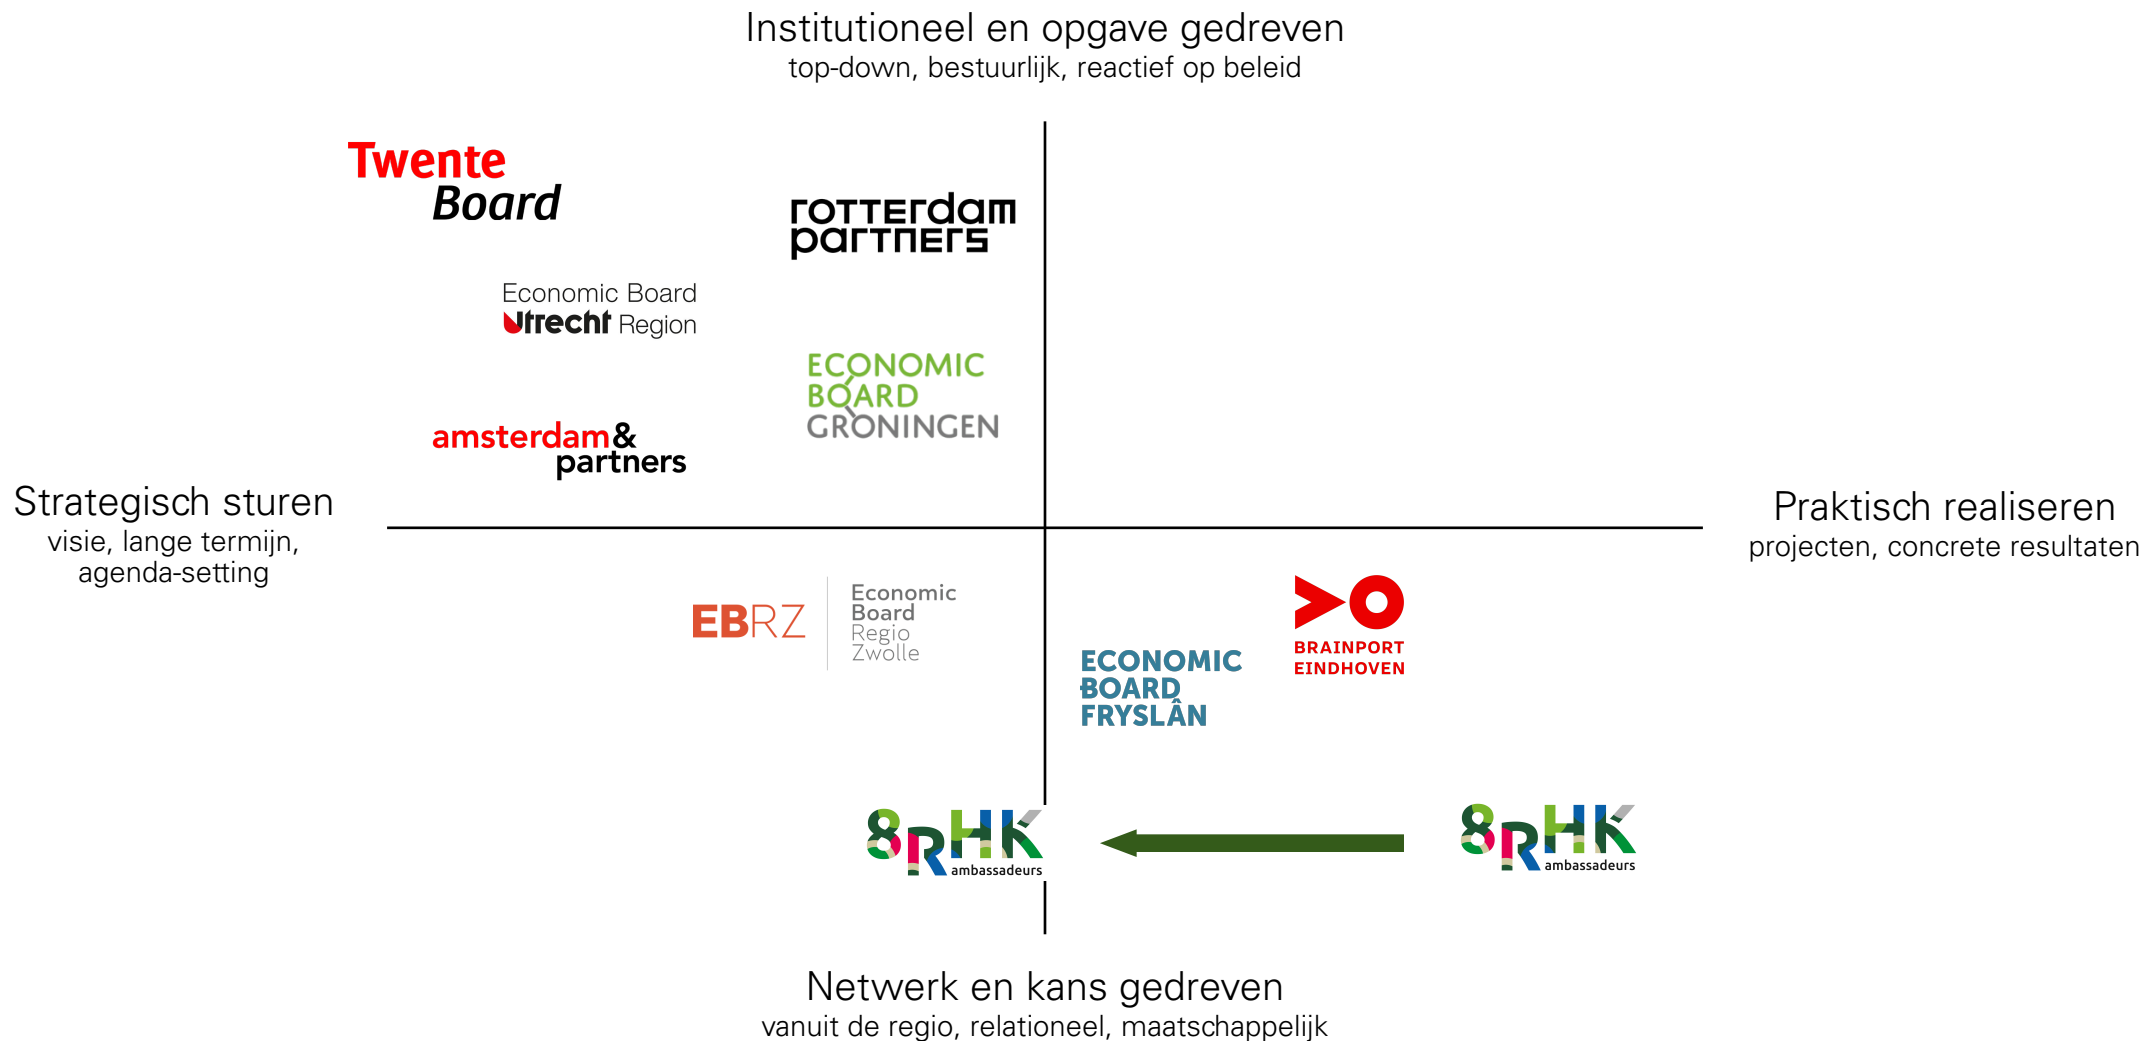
Institutioneel en opgave gedreven
top-down, bestuurlijk, reactief op beleid

Twente Board

rotterdam partners

Economic Board Utrecht Region

ECONOMIC BOARD GRONINGEN

amsterdam & partners

Strategisch sturen
visie, lange termijn, agenda-setting

Praktisch realiseren
projecten, concrete resultaten

EBRZ Economic Board Regio Zwolle

BRAINPORT EINDHOVEN

ECONOMIC BOARD FRYSLÂN

8RHK ambassadeurs

8RHK ambassadeurs

Netwerk en kans gedreven
vanuit de regio, relationeel, maatschappelijk